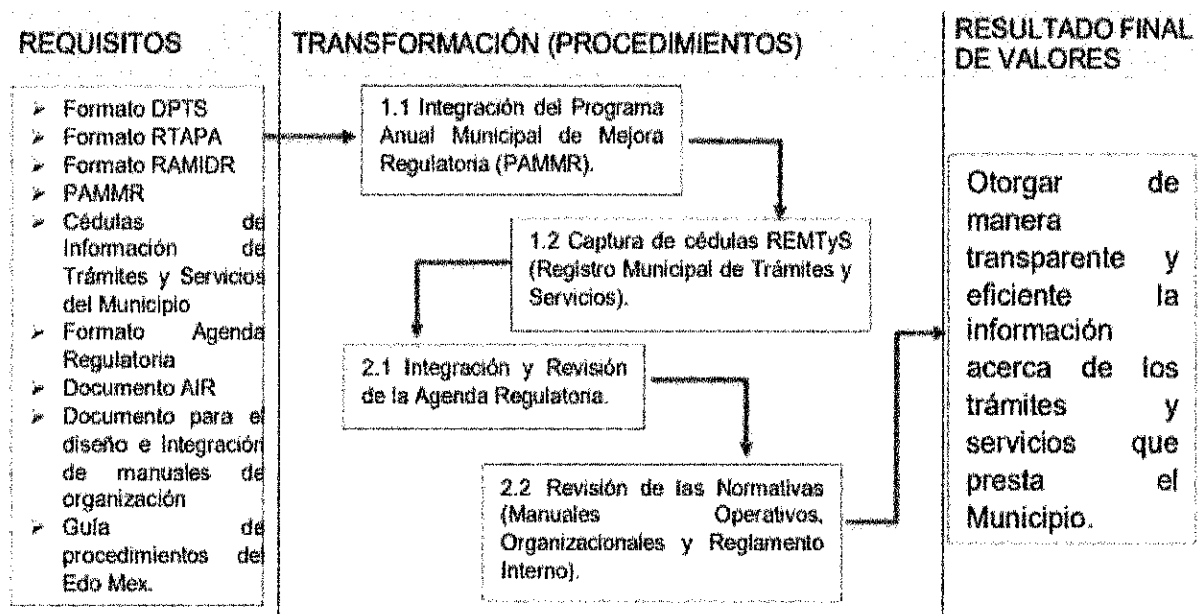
REQUISITOS

TRANSFORMACIÓN (PROCEDIMIENTOS)

RESULTADO FINAL DE VALORES

- Formato DPTS
- Formato RTAPA
- Formato RAMIDR
- PAMMR
- Cédulas de Información de Trámites y Servicios del Municipio
- Formato Agenda Regulatoria
- Documento AIR
- Documento para el diseño e Integración de manuales de organización
- Guía de procedimientos del Edo Mex.

1.1 Integración del Programa Anual Municipal de Mejora Regulatoria (PAMMR).

1.2 Captura de cédulas REMTyS (Registro Municipal de Trámites y Servicios).

2.1 Integración y Revisión de la Agenda Regulatoria.

2.2 Revisión de las Normativas (Manuales Operativos, Organizacionales y Reglamento Interno).

Otorgar de manera transparente y eficiente la información acerca de los trámites y servicios que presta el Municipio.